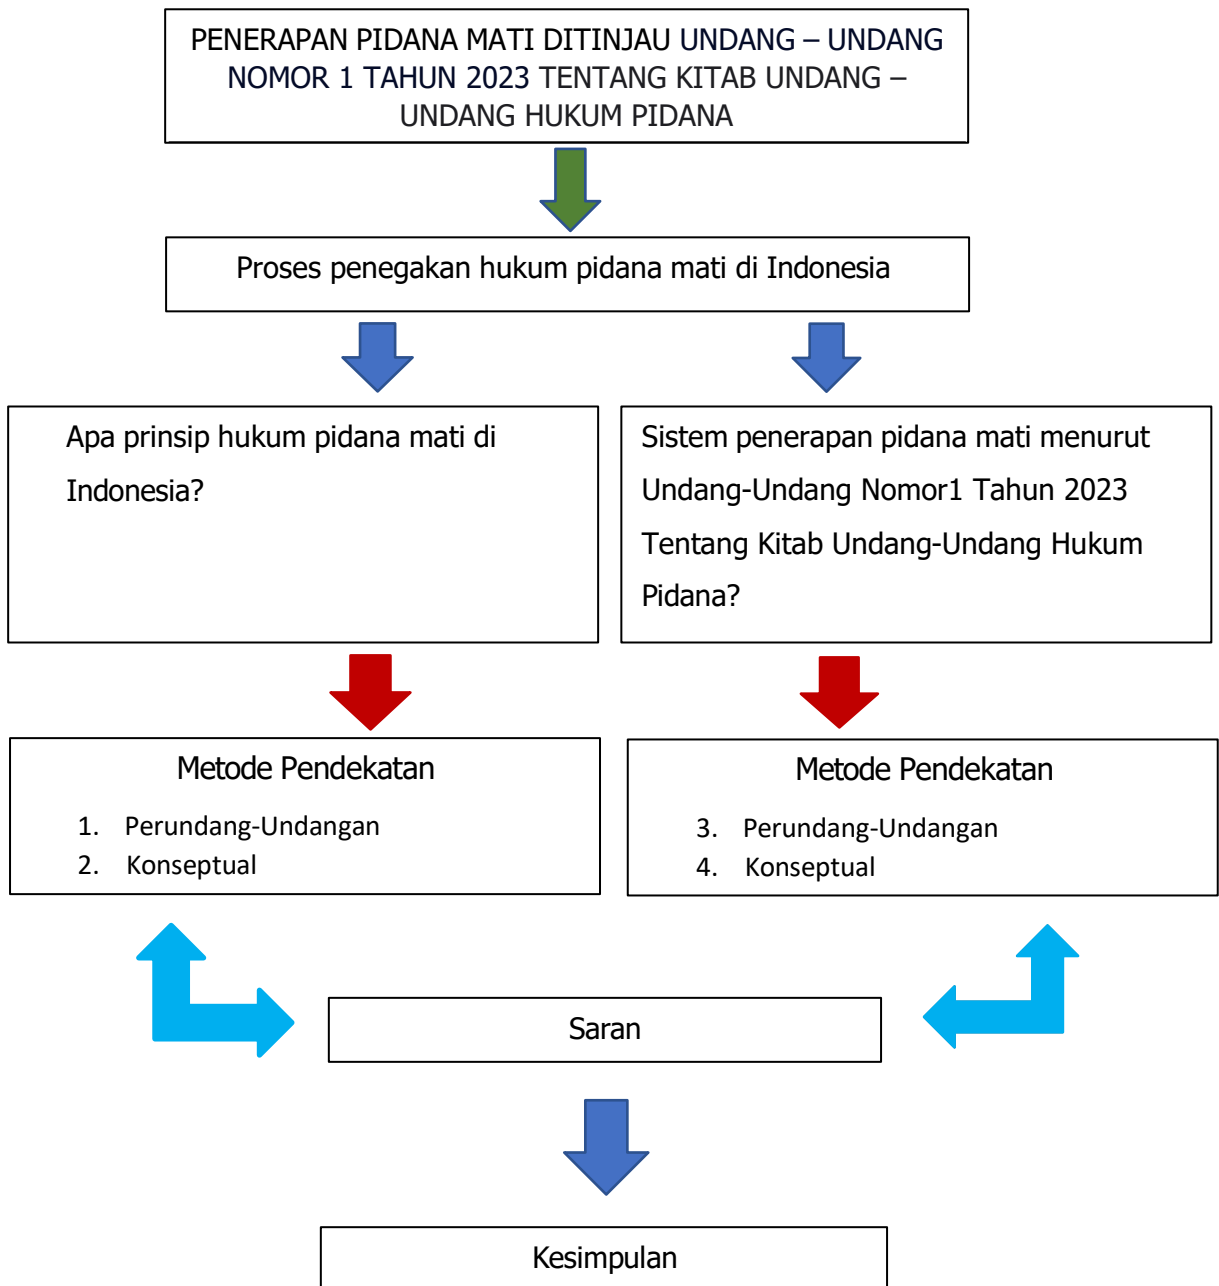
PENERAPAN PIDANA MATI DITINJAU UNDANG – UNDANG NOMOR 1 TAHUN 2023 TENTANG KITAB UNDANG – UNDANG HUKUM PIDANA

Proses penegakan hukum pidana mati di Indonesia

Apa prinsip hukum pidana mati di Indonesia?

Sistem penerapan pidana mati menurut Undang-Undang Nomor1 Tahun 2023 Tentang Kitab Undang-Undang Hukum Pidana?

Metode Pendekatan

1. Perundang-Undangan
2. Konseptual

Metode Pendekatan

3. Perundang-Undangan
4. Konseptual

Saran

Kesimpulan